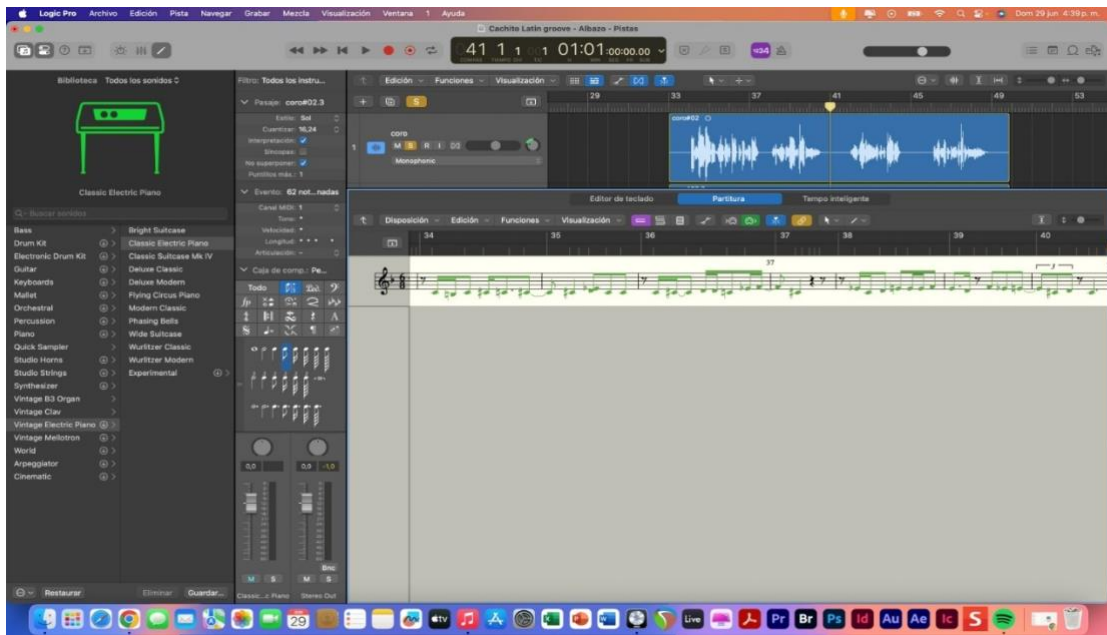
Logic Pro Archivo Edición Pista Navegar Grabar Mezcla Visualización Ventana 1 Ayuda

Dom 29 jun 4:39 p. m.

Cachito Latin groove - Albazo - Pistas

41 1 1 1 01:01:00:00.00

Biblioteca Todos los sonidos

Classic Electric Piano

Q~ Buscar sonidos

Bass
Drum Kit
Electronic Drum Kit
Guitar
Keyboards
Mallet
Orchestral
Percussion
Piano
Quick Sampler
Studio Horns
Studio Strings
Synthesizer
Vintage B3 Organ
Vintage Clav
Vintage Electric Piano
Vintage Mellotron
World
Arpeggiator
Cinematic

Bright Suitcase
Classic Electric Piano
Classic Suitcase Mk IV
Deluxe Classic
Deluxe Modern
Flying Circus Piano
Modern Classic
Phasing Bells
Wide Suitcase
Wurlitzer Classic
Wurlitzer Modern
Experimental

Restaurar
Eliminar
Guardar...

Filtro: Todos los instru...

Pasaje: coro#02.3

Estilo: Sol
Cuantizar: 16,24
Interpretación:
Síncopas:
No superponer:
Puntillos más.: 1

Evento: 62 not...nadas

Canal MIDI: 1
Tono:
Velocidad:
Longitud:
Articulación:

Caja de comp.: Pe...

Todo

0,0
0,0 -1,0

Bnc

M S M S

Classic...c Piano Stereo Out

Edición Funciones Visualización

29 33 37 41 45 49 53

coro
M S R I

Monophonic

coro#02

Editor de teclado
Partitura
Tempo inteligente

Disposición Edición Funciones Visualización

34 35 36 37 38 39 40

37